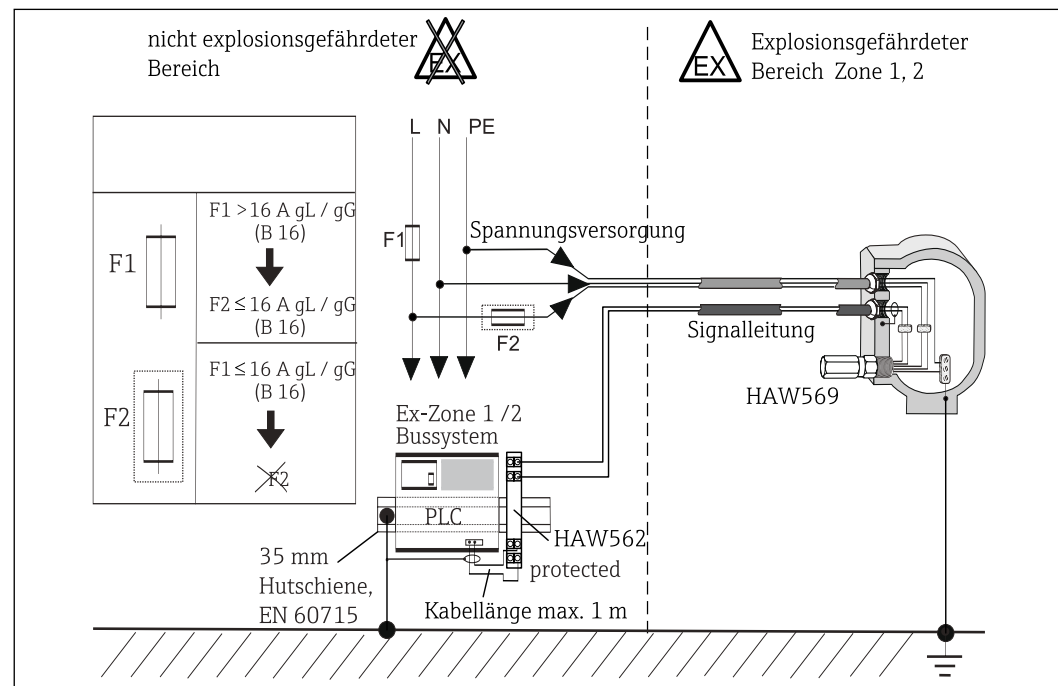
nicht explosionsgefährdeter Bereich

EX

EX

Explosionsgefährdeter Bereich Zone 1, 2

L N PE

F1

F1 > 16 A gL / gG (B 16)

F2 ≤ 16 A gL / gG (B 16)

F1 ≤ 16 A gL / gG (B 16)

F2

F2

F1

Spannungsversorgung

F2

Signalleitung

HAW569

Ex-Zone 1 /2 Bussystem

PLC

HAW562 protected

35 mm Hutschiene, EN 60715

Kabellänge max. 1 m